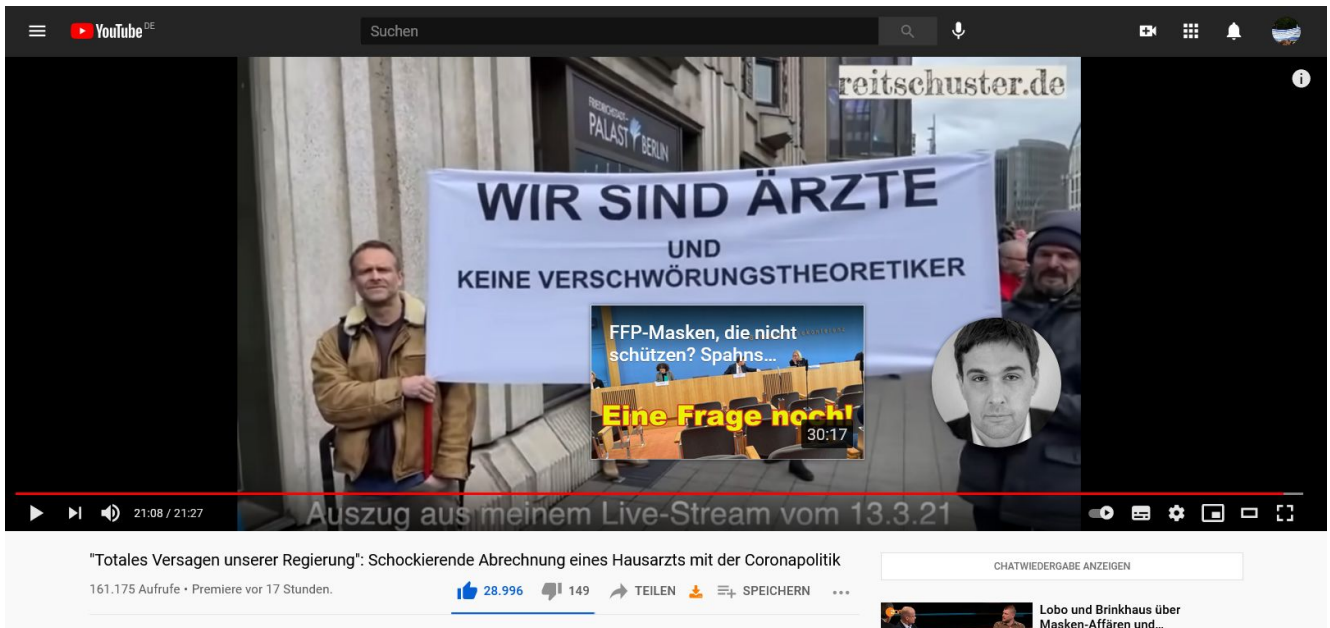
YouTube DE

Suchen

reitschuster.de

FRIEDRICHSTADT-PALAST BERLIN

WIR SIND ÄRZTE

UND

KEINE VERSCHWÖRUNGSTHEORETIKER

FFP-Masken, die nicht schützen? Spahns…

Eine Frage noch!

30:17

21:08 / 21:27

Auszug aus meinem Live-Stream vom 13.3.21

"Totales Versagen unserer Regierung": Schockierende Abrechnung eines Hausarzts mit der Coronapolitik

161.175 Aufrufe • Premiere vor 17 Stunden.

28.996

149

TEILEN

SPEICHERN

CHATWIEDERGABE ANZEIGEN

Lobo und Brinkhaus über Masken-Affären und…